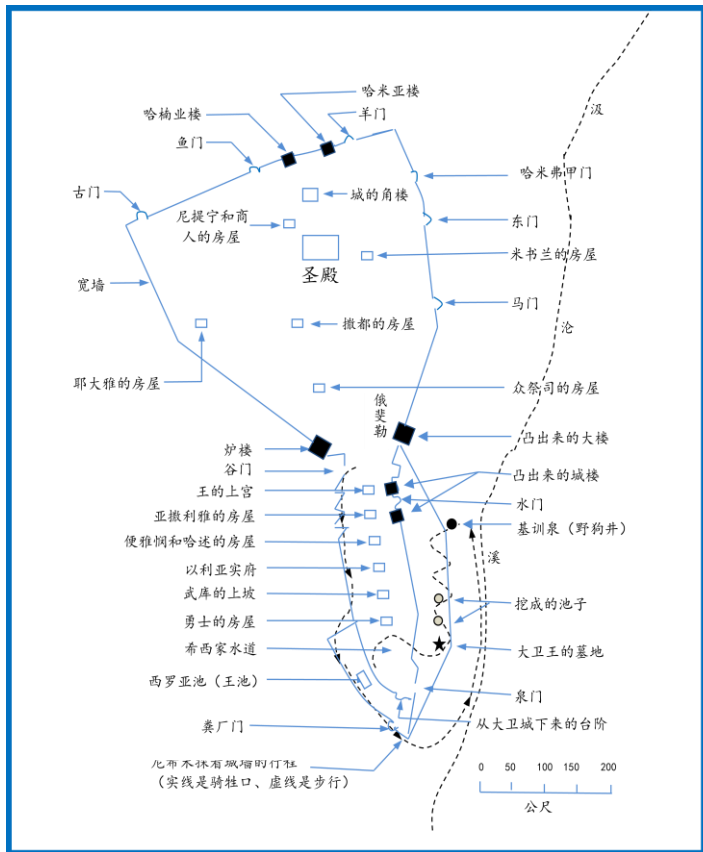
哈米亚楼
羊门
哈楠业楼
鱼门
汲
哈米弗甲门
古门
城的角楼
尼提宁和商人的房屋
东门
米书兰的房屋
圣殿
宽墙
马门
撒都的房屋
沦
耶大雅的房屋
众祭司的房屋
俄斐勒
凸出来的大楼
炉楼
谷门
凸出来的城楼
王的上宫
水门
亚撒利雅的房屋
基训泉（野狗井）
便雅悯和哈述的房屋
溪
以利亚实府
武库的上坡
挖成的池子
勇士的房屋
大卫王的墓地
希西家水道
西罗亚池（王池）
泉门
粪厂门
从大卫城下来的台阶
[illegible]
（实线是骑牲口、虚线是步行）
0 50 100 150 200
公尺